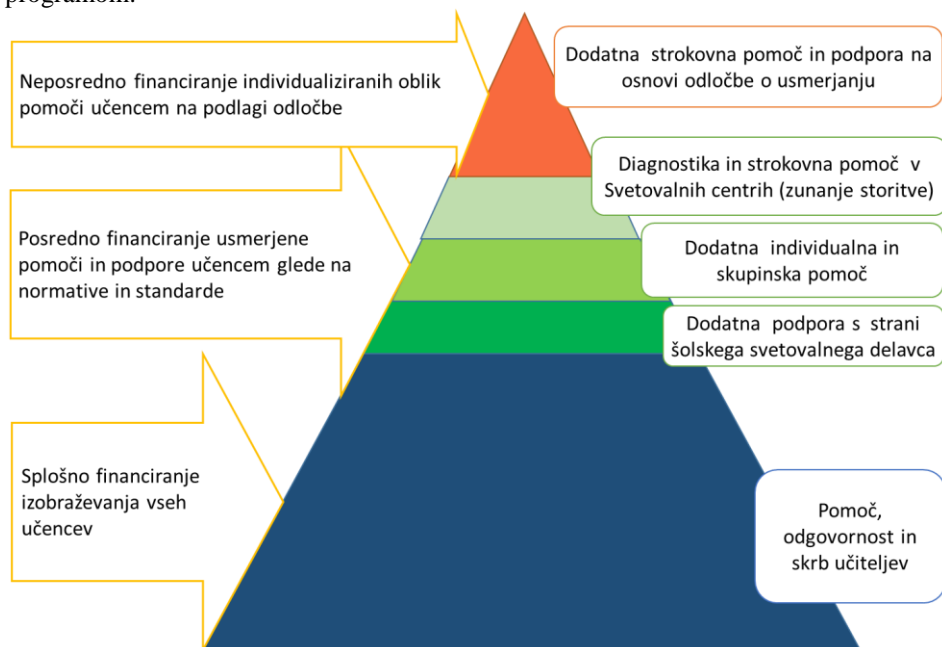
programom.

Neposredno financiranje individualiziranih oblik pomoči učencem na podlagi odločbe

Posredno financiranje usmerjene pomoči in podpore učencem glede na normative in standarde

Splošno financiranje izobraževanja vseh učencev

Dodatna strokovna pomoč in podpora na osnovi odločbe o usmerjanju

Diagnostika in strokovna pomoč v Svetovalnih centrih (zunanje storitve)

Dodatna individualna in skupinska pomoč

Dodatna podpora s strani šolskega svetovalnega delavca

Pomoč, odgovornost in skrb učiteljev